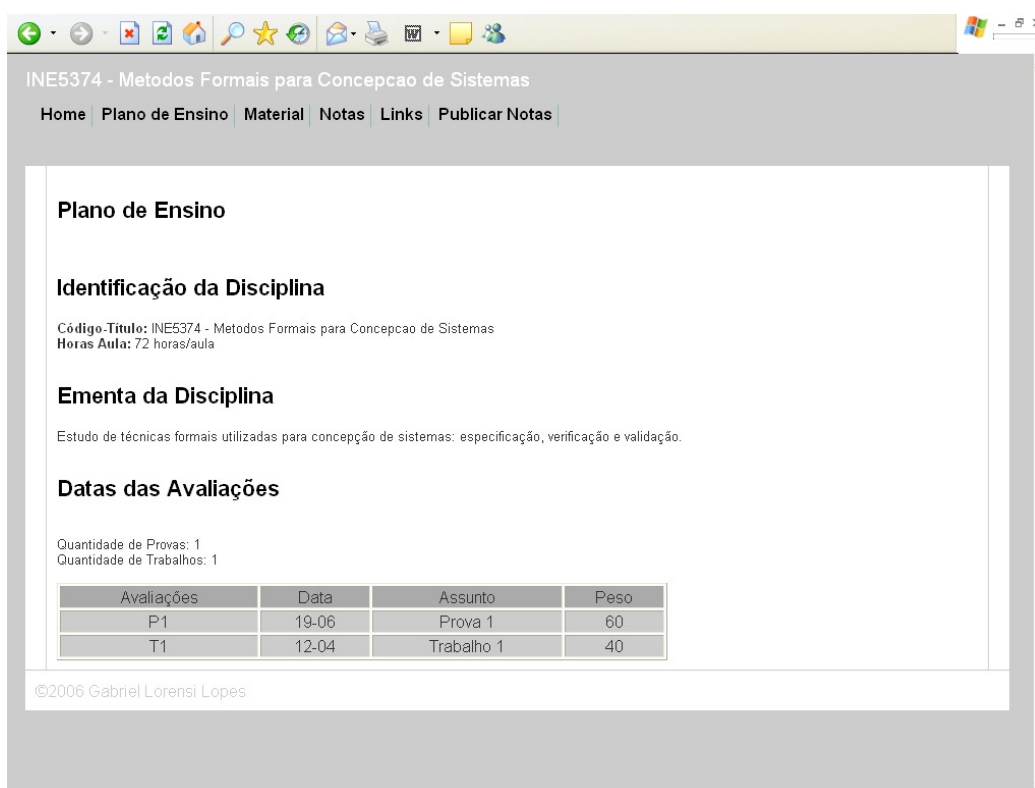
INE5374 - Metodos Formais para Concepcao de Sistemas

Home | Plano de Ensino | Material | Notas | Links | Publicar Notas

Plano de Ensino

Identificação da Disciplina

**Código-Título:** INE5374 - Metodos Formais para Concepcao de Sistemas
**Horas Aula:** 72 horas/aula

Ementa da Disciplina

Estudo de técnicas formais utilizadas para concepção de sistemas: especificação, verificação e validação.

Datas das Avaliações

Quantidade de Provas: 1
Quantidade de Trabalhos: 1

| Avaliações | Data | Assunto | Peso |
|---|---|---|---|
| P1 | 19-06 | Prova 1 | 60 |
| T1 | 12-04 | Trabalho 1 | 40 |

©2006 Gabriel Lorensi Lopes